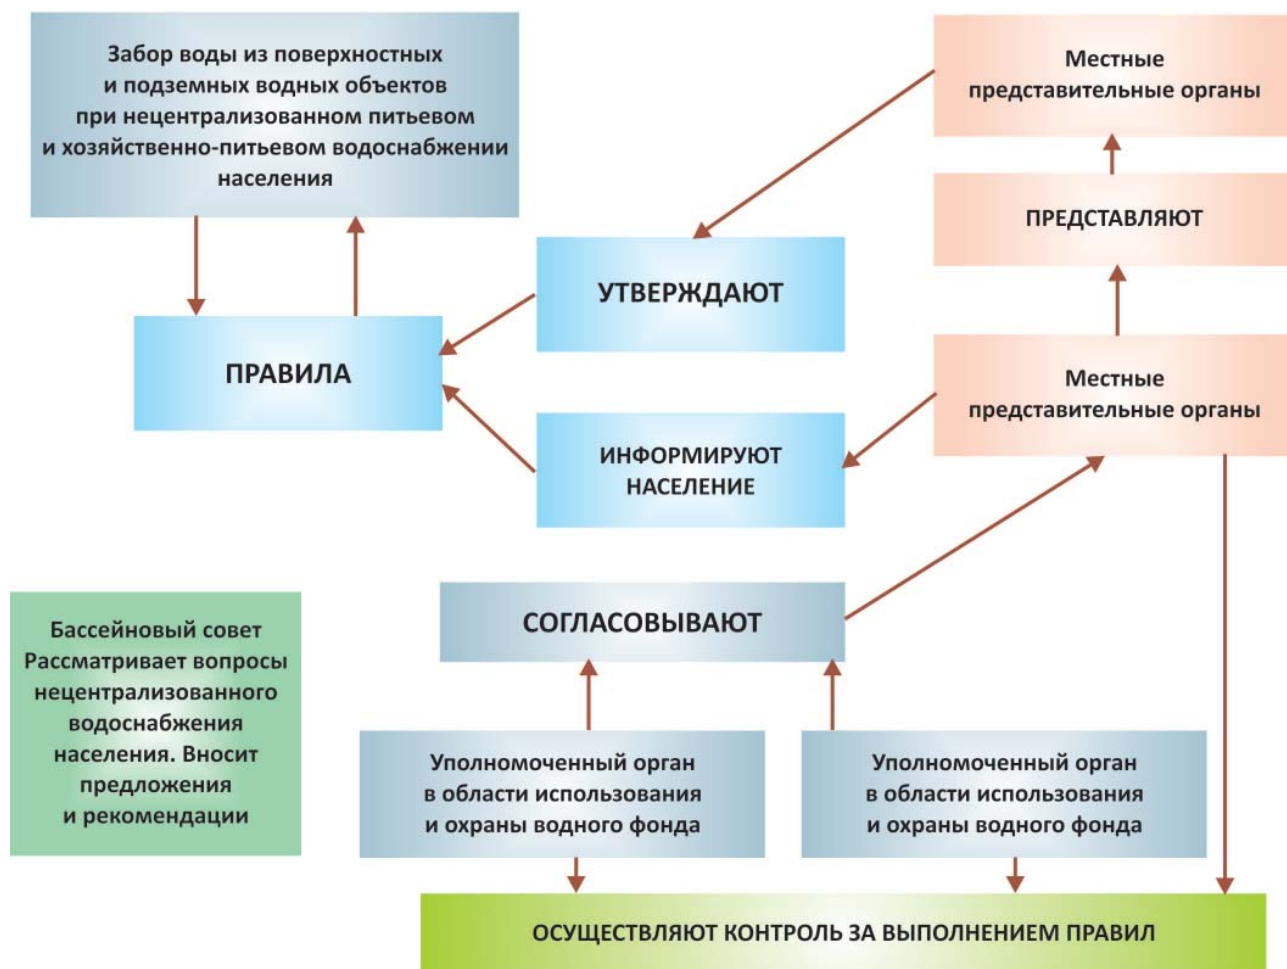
Забор воды из поверхностных и подземных водных объектов при нецентрализованном питьевом и хозяйственно-питьевом водоснабжении населения

Местные представительные органы

ПРЕДСТАВЛЯЮТ

УТВЕРЖДАЮТ

ПРАВИЛА

Местные представительные органы

ИНФОРМИРУЮТ НАСЕЛЕНИЕ

СОГЛАСОВЫВАЮТ

Бассейновый совет Рассматривает вопросы нецентрализованного водоснабжения населения. Вносит предложения и рекомендации

Уполномоченный орган в области использования и охраны водного фонда

Уполномоченный орган в области использования и охраны водного фонда

ОСУЩЕСТВЛЯЮТ КОНТРОЛЬ ЗА ВЫПОЛНЕНИЕМ ПРАВИЛ